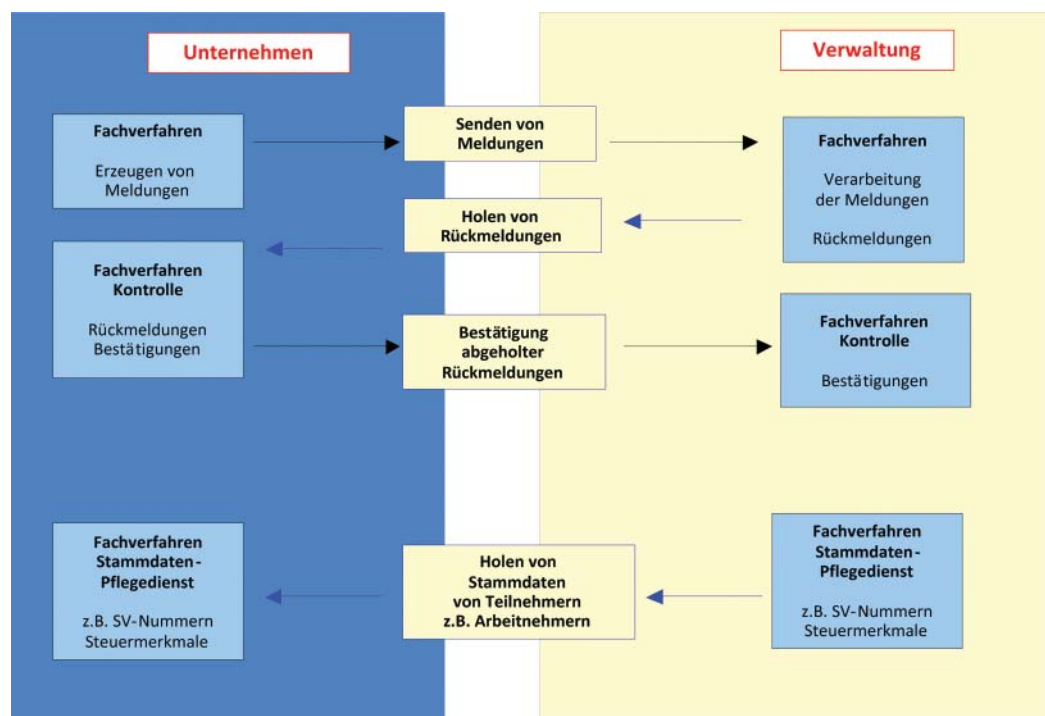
Unternehmen

Verwaltung

Fachverfahren

Erzeugen von Meldungen

Senden von Meldungen

Fachverfahren

Verarbeitung der Meldungen

Rückmeldungen

Holen von Rückmeldungen

Fachverfahren Kontrolle

Rückmeldungen Bestätigungen

Bestätigung abgeholter Rückmeldungen

Fachverfahren Kontrolle

Bestätigungen

Fachverfahren Stammdaten-Pflegedienst

z.B. SV-Nummern Steuermerkmale

Holen von Stammdaten von Teilnehmern z.B. Arbeitnehmern

Fachverfahren Stammdaten-Pflegedienst

z.B. SV-Nummern Steuermerkmale